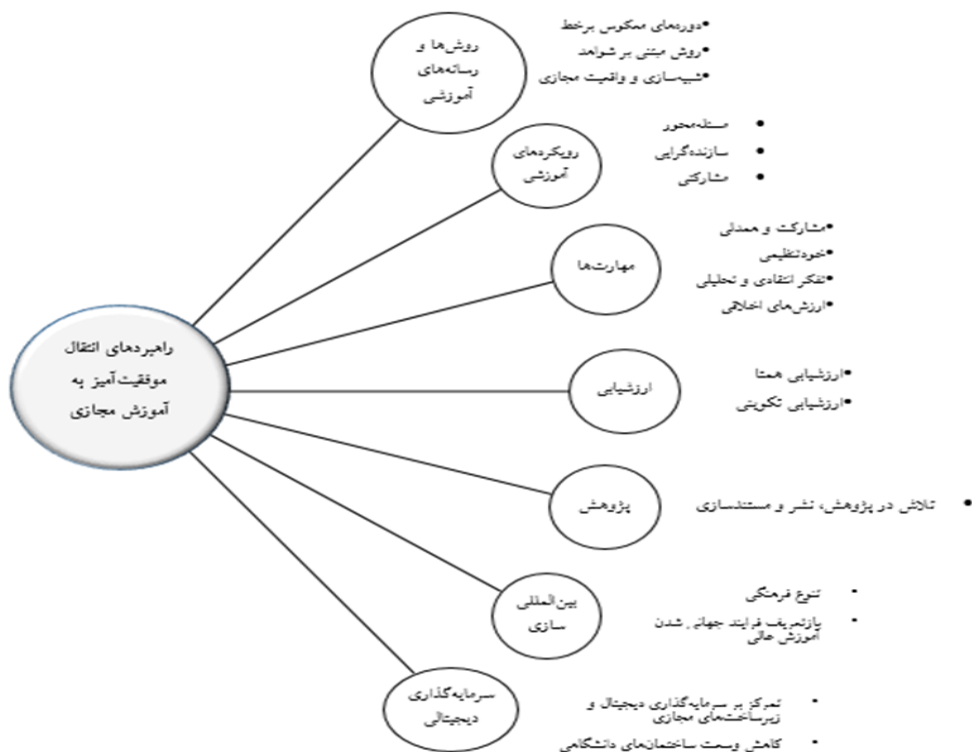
راهبردهای انتقال موفقیت‌آمیز به آموزش مجازی

روش‌ها و رسانه‌های آموزشی

•دوره‌های معکوس برخط
•روش مبتنی بر شواهد
•شبیه‌سازی و واقعیت مجازی

رویکردهای آموزشی

• مسئله‌محور
• سازنده‌گرایی
• مشارکتی

مهارت‌ها

•مشارکت و همدلی
•خودتنظیمی
•تفکر انتقادی و تحلیلی
•ارزش‌های اخلاقی

ارزشیابی

•ارزشیابی همتا
•ارزشیابی تکوینی

پژوهش

• تلاش در پژوهش، نشر و مستندسازی

بین‌المللی سازی

• تنوع فرهنگی
• بازتعریف فرایند جهانی شدن آموزش عالی

سرمایه‌گذاری دیجیتالی

• تمرکز بر سرمایه‌گذاری دیجیتال و زیرساخت‌های مجازی
• کاهش وسعت ساختمان‌های دانشگاهی